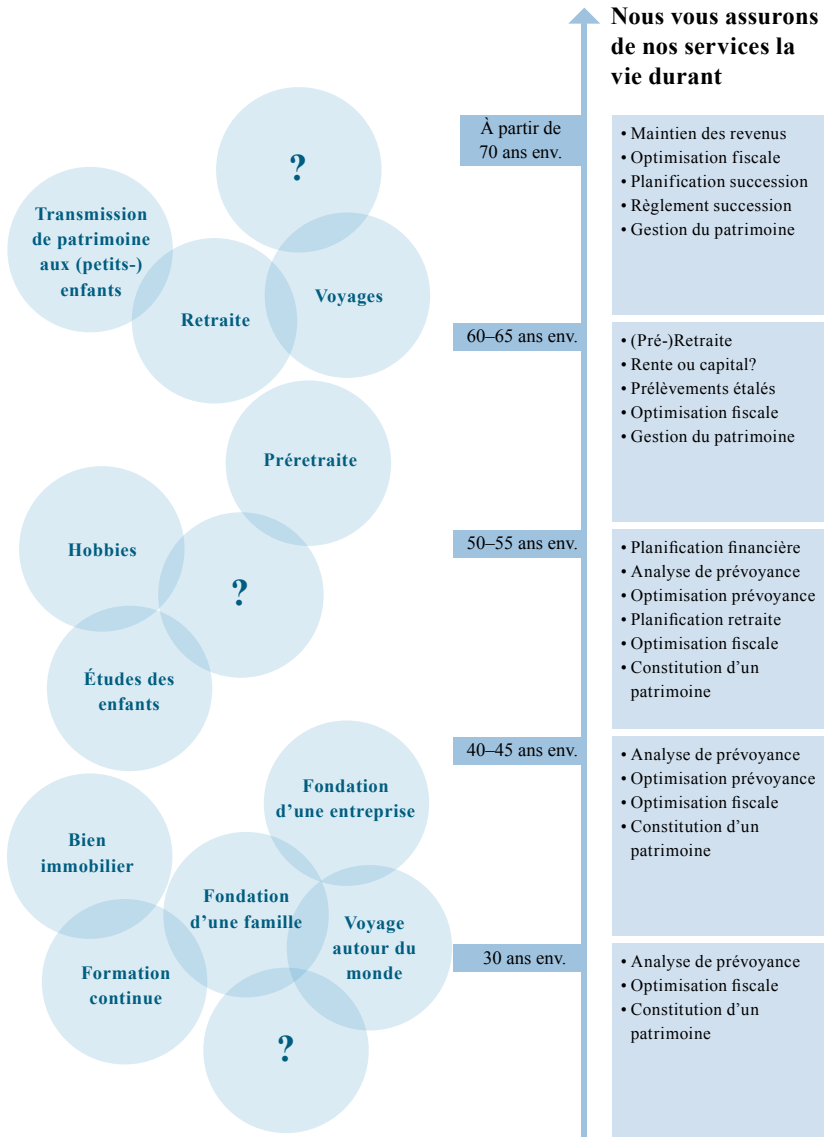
Nous vous assurons de nos services la vie durant

?

Transmission de patrimoine aux (petits-) enfants

Retraite

Voyages

À partir de 70 ans env.

• Maintien des revenus
• Optimisation fiscale
• Planification succession
• Règlement succession
• Gestion du patrimoine

60–65 ans env.

• (Pré-)Retraite
• Rente ou capital?
• Prélèvements étalés
• Optimisation fiscale
• Gestion du patrimoine

Préretraite

Hobbies

?

Études des enfants

50–55 ans env.

• Planification financière
• Analyse de prévoyance
• Optimisation prévoyance
• Planification retraite
• Optimisation fiscale
• Constitution d'un patrimoine

40–45 ans env.

• Analyse de prévoyance
• Optimisation prévoyance
• Optimisation fiscale
• Constitution d'un patrimoine

Fondation d'une entreprise

Bien immobilier

Fondation d'une famille

Voyage autour du monde

Formation continue

?

30 ans env.

• Analyse de prévoyance
• Optimisation fiscale
• Constitution d'un patrimoine